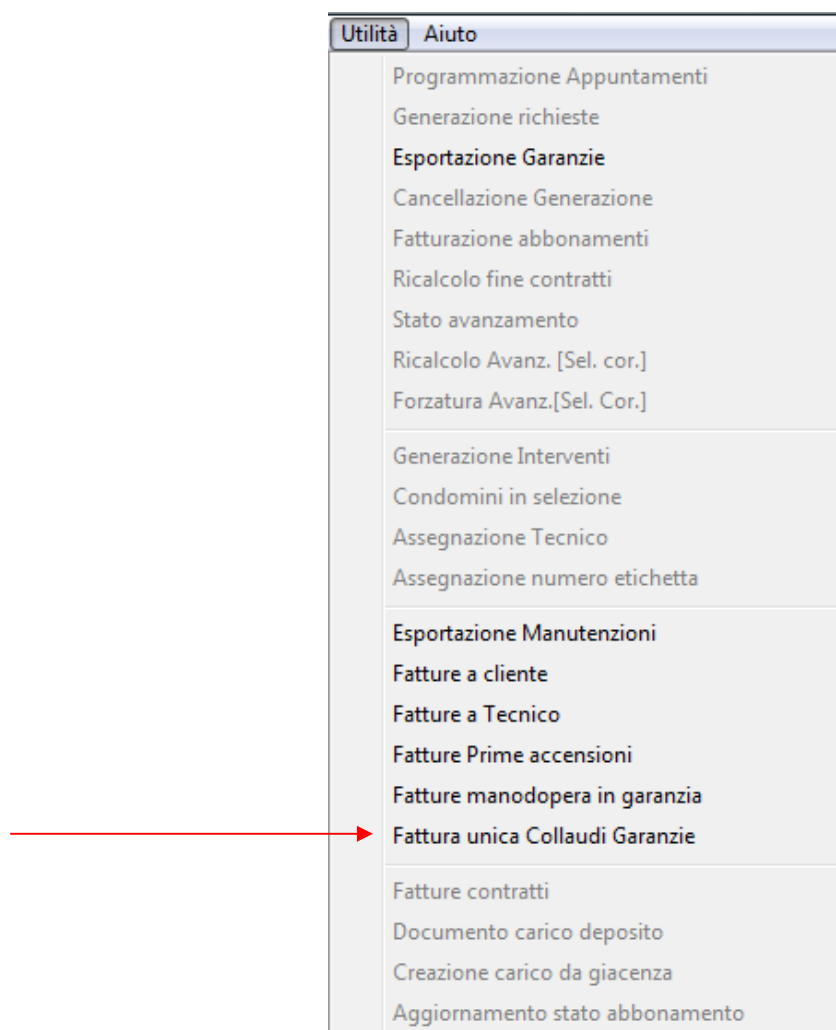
Utilità Aiuto

Programmazione Appuntamenti
Generazione richieste
Esportazione Garanzie
Cancellazione Generazione
Fatturazione abbonamenti
Ricalcolo fine contratti
Stato avanzamento
Ricalcolo Avanz. [Sel. cor.]
Forzatura Avanz.[Sel. Cor.]

Generazione Interventi
Condomini in selezione
Assegnazione Tecnico
Assegnazione numero etichetta

Esportazione Manutenzioni
Fatture a cliente
Fatture a Tecnico
Fatture Prime accensioni
Fatture manodopera in garanzia
Fattura unica Collaudi Garanzie

Fatture contratti
Documento carico deposito
Creazione carico da giacenza
Aggiornamento stato abbonamento